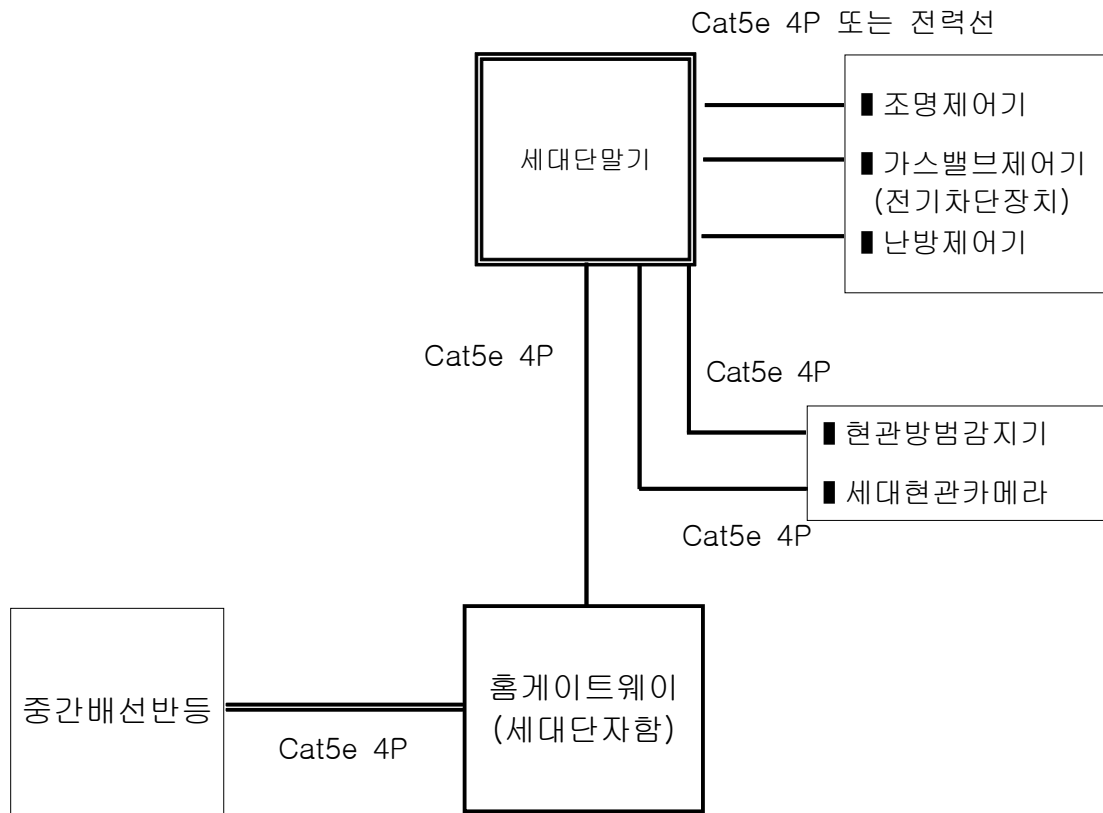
Cat5e 4P 또는 전력선

세대단말기

▌조명제어기
▌가스밸브제어기 (전기차단장치)
▌난방제어기

Cat5e 4P

Cat5e 4P

▌현관방범감지기
▌세대현관카메라

Cat5e 4P

중간배선반등

Cat5e 4P

홈게이트웨이 (세대단자함)